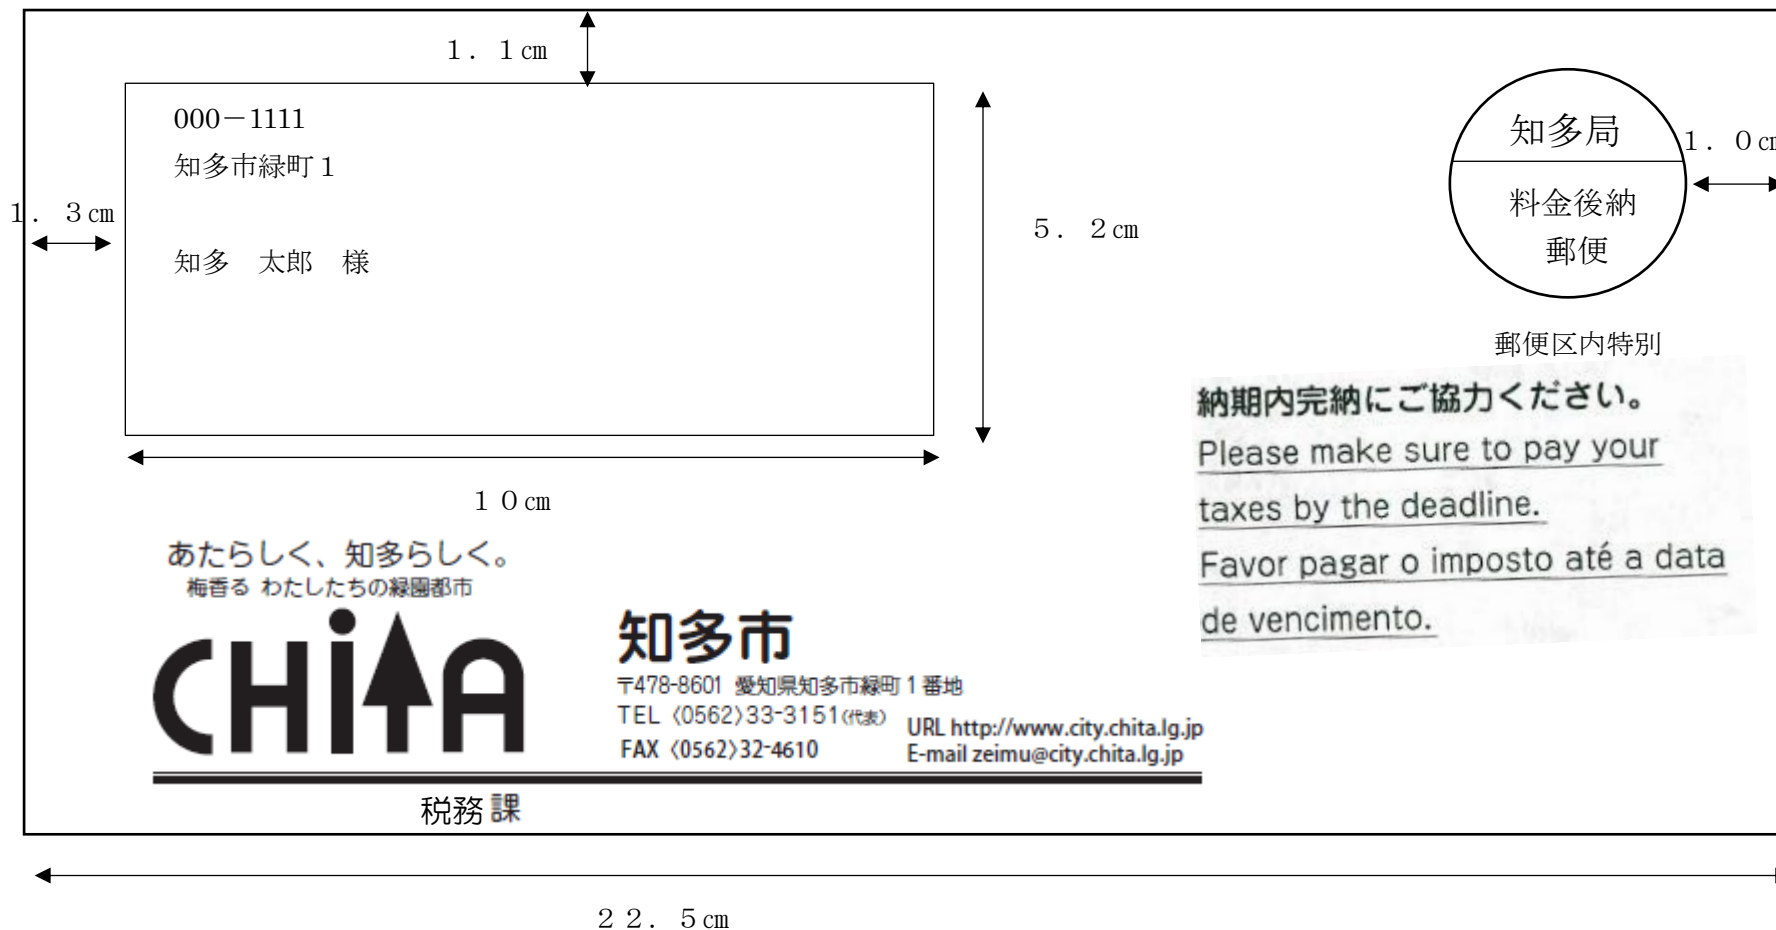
１．１cm

000－1111
知多市緑町１

知多　太郎　様

１．３cm

５．２cm

１０cm

知多局
料金後納
郵便

１．０cm

郵便区内特別

納期内完納にご協力ください。
Please make sure to pay your taxes by the deadline.
Favor pagar o imposto até a data de vencimento.

あたらしく、知多らしく。
梅香る わたしたちの緑園都市

CHITA

知多市
〒478-8601 愛知県知多市緑町１番地
TEL (0562)33-3151(代表)
FAX (0562)32-4610
URL http://www.city.chita.lg.jp
E-mail zeimu@city.chita.lg.jp

税務課

２２．５cm